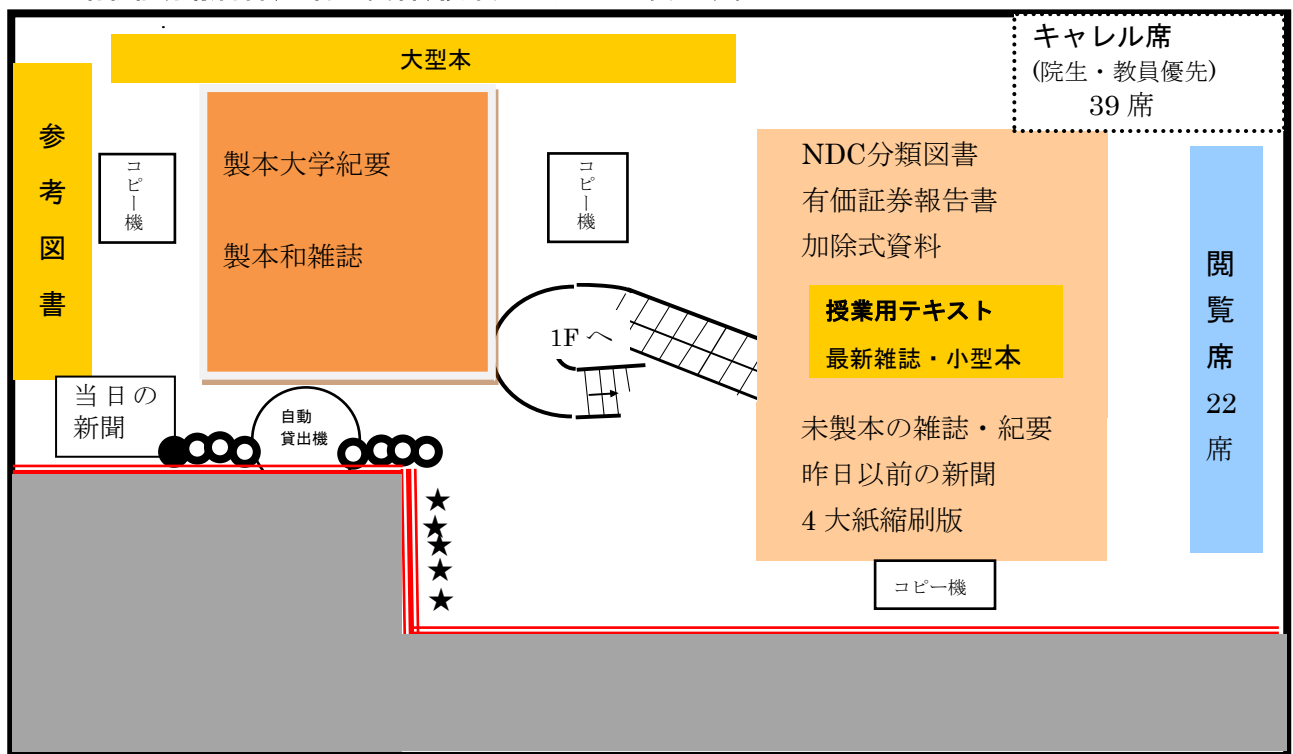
大型本

キャレル席
(院生・教員優先)
39 席

参考図書

コピー機

製本大学紀要

製本和雑誌

コピー機

NDC分類図書
有価証券報告書
加除式資料

授業用テキスト
最新雑誌・小型本

未製本の雑誌・紀要
昨日以前の新聞
4 大紙縮刷版

閲覧席
22
席

1F へ

当日の新聞

自動貸出機

★
★
★
★
★

コピー機